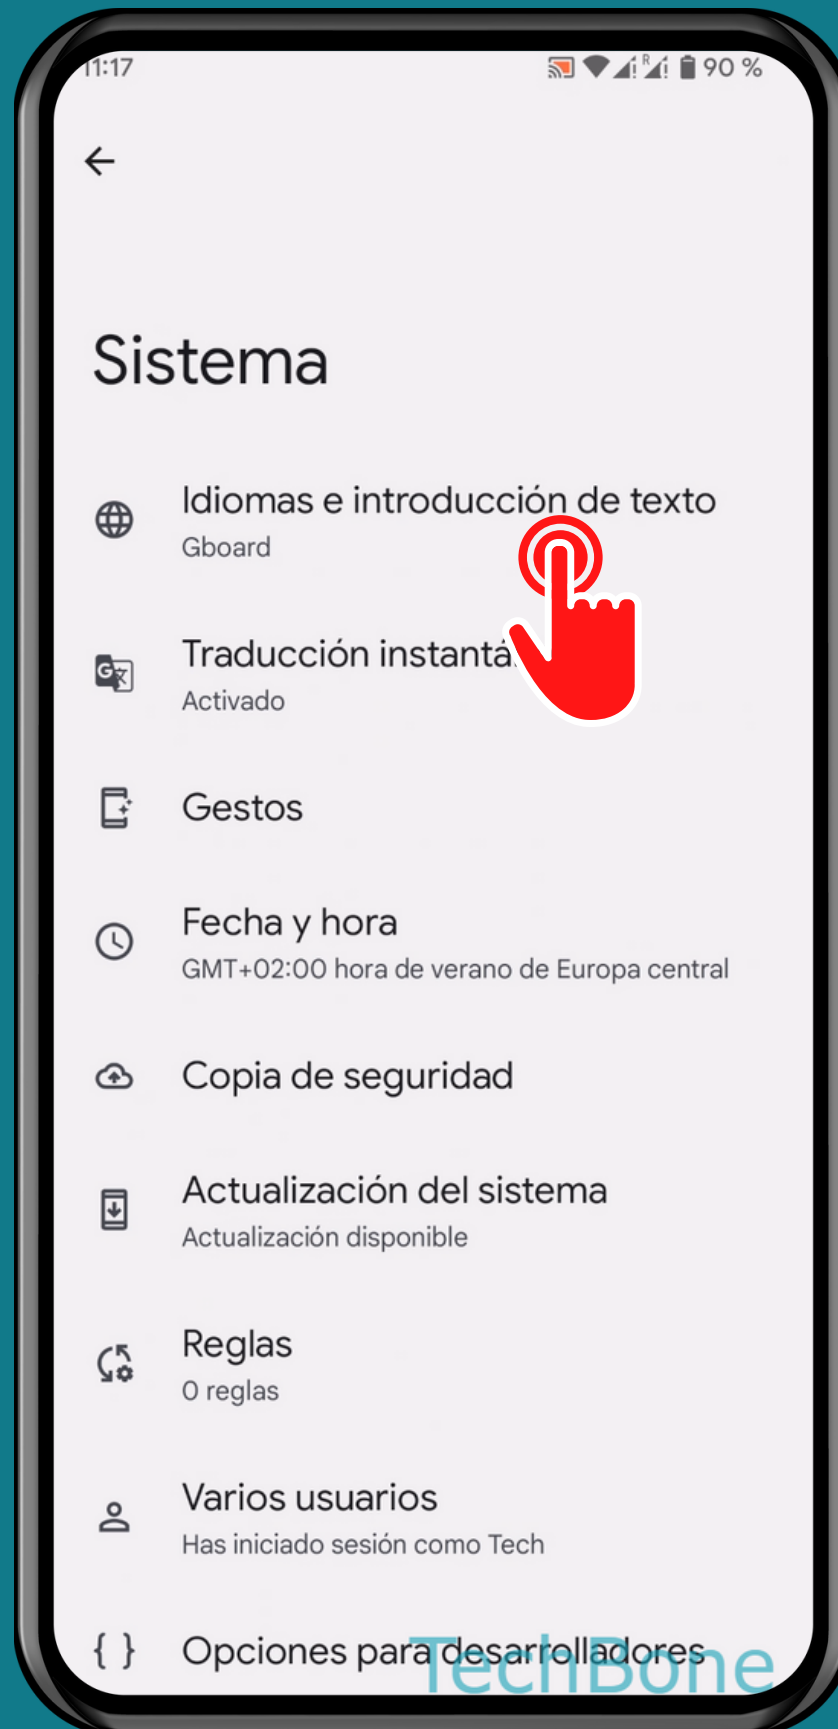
11:17 90 %

Sistema

Idiomas e introducción de texto
Gboard

Traducción instantá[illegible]
Activado

Gestos

Fecha y hora
GMT+02:00 hora de verano de Europa central

Copia de seguridad

Actualización del sistema
Actualización disponible

Reglas
0 reglas

Varios usuarios
Has iniciado sesión como Tech

Opciones para desarrolladores

TechBone